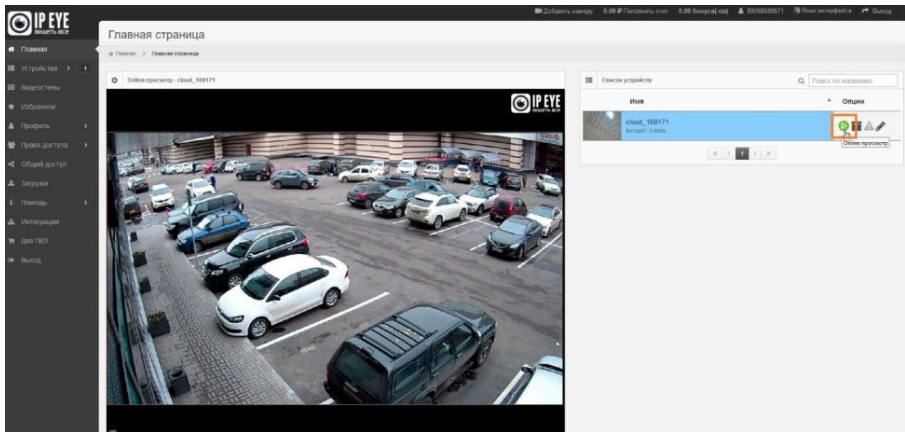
IP EYE
ВИДЕТЬ ВСЕ

Добавить камеру 0.00 ₽ Пополнить счет 0.00 бонуса(-ов) 89068000671 Язык интерфейса Выход

Главная
Устройства 1
Видеостены
Избранное
Профиль
Права доступа
Общий доступ
Загрузки
Помощь
Интеграции
Для ЛВЗ
Выход

Главная страница

Главная > Главная страница

Online просмотр - cloud_109171

IP EYE
ВИДЕТЬ ВСЕ

Список устройств

Поиск по названию

Имя

Опции

cloud_109171
Битрейт: 0 kb/s

Online просмотр

« ‹ 1 › »